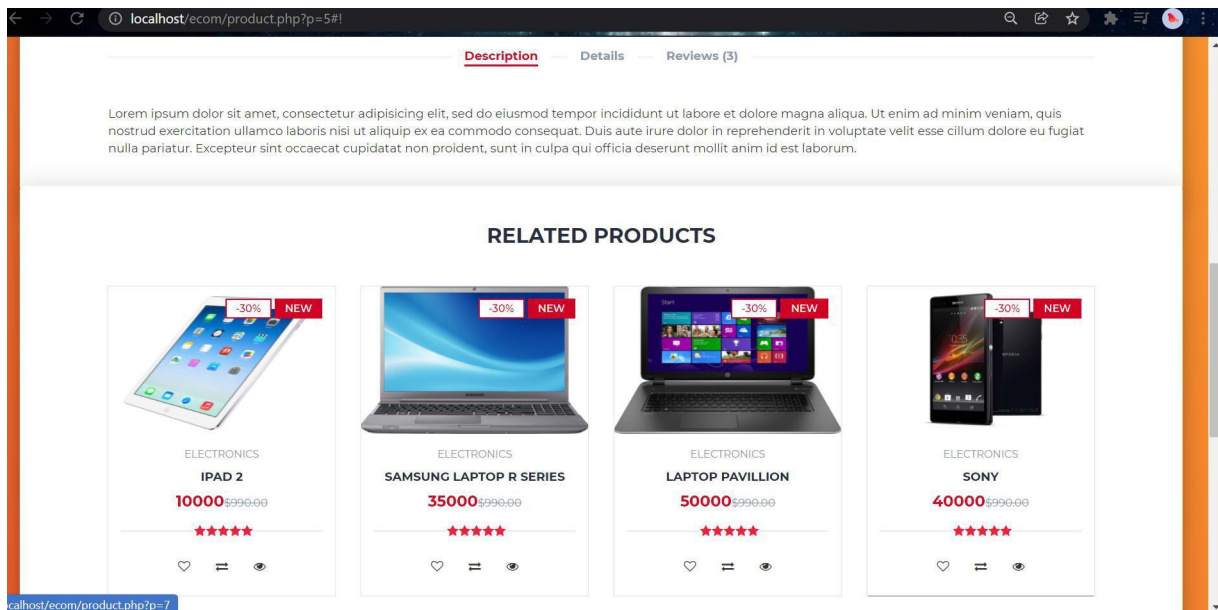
localhost/ecom/product.php?p=5#!

Description Details Reviews (3)

Lorem ipsum dolor sit amet, consectetur adipisicing elit, sed do eiusmod tempor incididunt ut labore et dolore magna aliqua. Ut enim ad minim veniam, quis nostrud exercitation ullamco laboris nisi ut aliquip ex ea commodo consequat. Duis aute irure dolor in reprehenderit in voluptate velit esse cillum dolore eu fugiat nulla pariatur. Excepteur sint occaecat cupidatat non proident, sunt in culpa qui officia deserunt mollit anim id est laborum.

RELATED PRODUCTS

-30% NEW
ELECTRONICS
IPAD 2
10000$990.00

-30% NEW
ELECTRONICS
SAMSUNG LAPTOP R SERIES
35000$990.00

-30% NEW
ELECTRONICS
LAPTOP PAVILLION
50000$990.00

-30% NEW
ELECTRONICS
SONY
40000$990.00

calhost/ecom/product.php?p=7